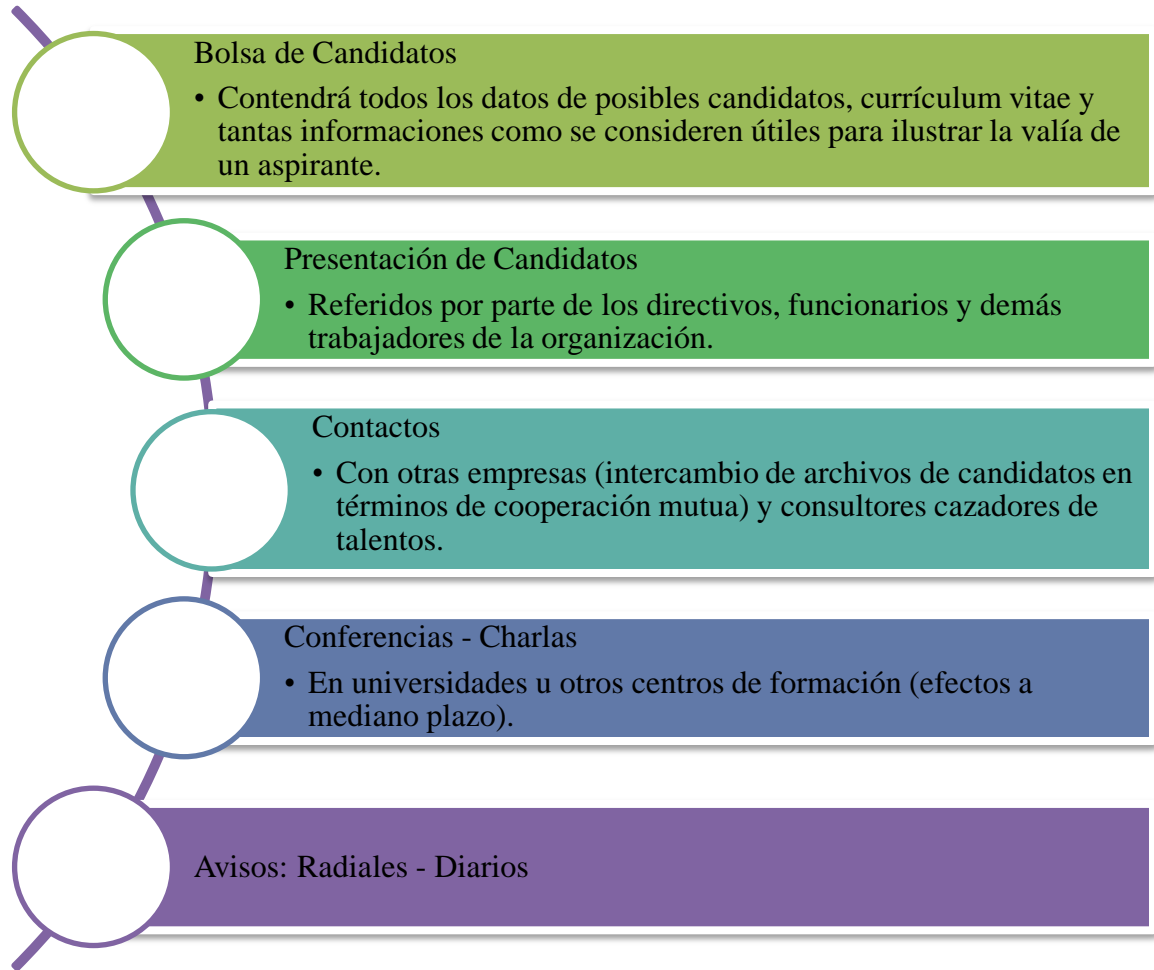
Bolsa de Candidatos

• Contendrá todos los datos de posibles candidatos, currículum vitae y tantas informaciones como se consideren útiles para ilustrar la valía de un aspirante.

Presentación de Candidatos

• Referidos por parte de los directivos, funcionarios y demás trabajadores de la organización.

Contactos

• Con otras empresas (intercambio de archivos de candidatos en términos de cooperación mutua) y consultores cazadores de talentos.

Conferencias - Charlas

• En universidades u otros centros de formación (efectos a mediano plazo).

Avisos: Radiales - Diarios